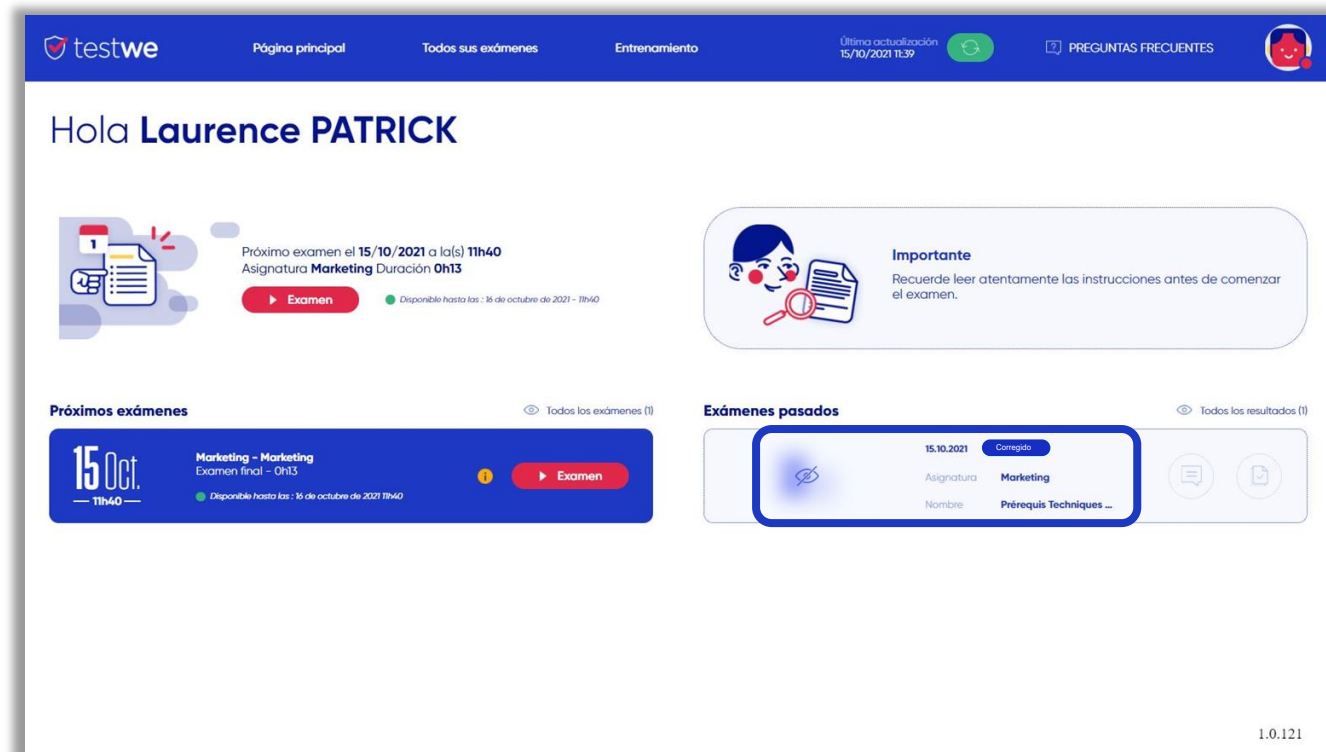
testwe

Página principal

Todos sus exámenes

Entrenamiento

Última actualización
15/10/2021 11:39

PREGUNTAS FRECUENTES

Hola **Laurence PATRICK**

1

Próximo examen el **15/10/2021** a la(s) **11h40**
Asignatura **Marketing** Duración **0h13**

Examen

Disponible hasta las : 16 de octubre de 2021 - 11h40

Importante

Recuerde leer atentamente las instrucciones antes de comenzar el examen.

Próximos exámenes

Todos los exámenes (1)

15 Oct.
11h40

Marketing - Marketing
Examen final - 0h13

Disponible hasta las : 16 de octubre de 2021 11h40

Examen

Exámenes pasados

Todos los resultados (1)

15.10.2021 Corregido

Asignatura Marketing

Nombre Prérequis Techniques ...

1.0.121